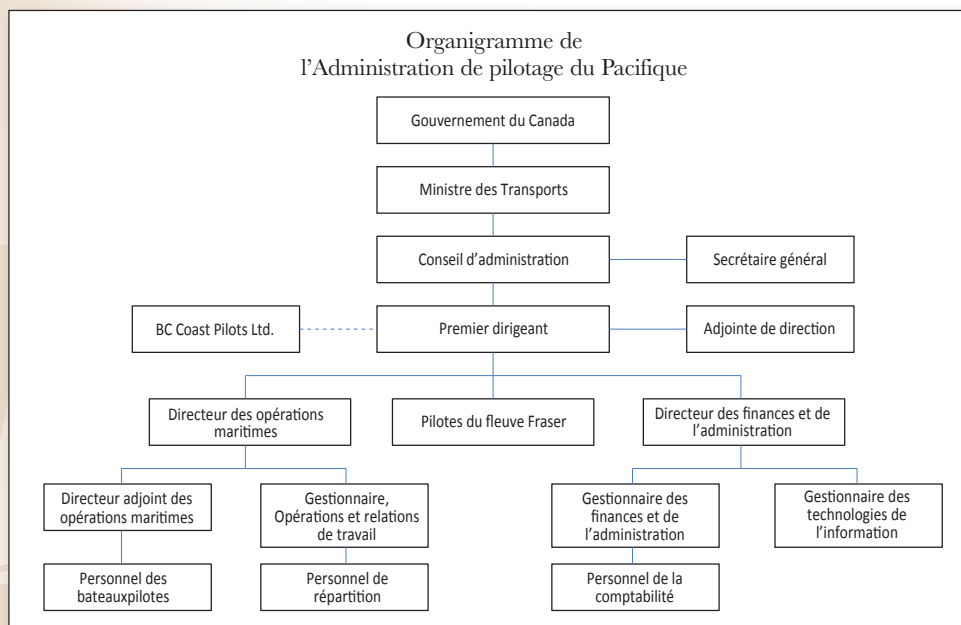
Organigramme de
l'Administration de pilotage du Pacifique

Gouvernement du Canada

Ministre des Transports

Conseil d'administration

Secrétaire général

BC Coast Pilots Ltd.

Premier dirigeant

Adjointe de direction

Directeur des opérations maritimes

Pilotes du fleuve Fraser

Directeur des finances et de l'administration

Directeur adjoint des opérations maritimes

Gestionnaire, Opérations et relations de travail

Gestionnaire des finances et de l'administration

Gestionnaire des technologies de l'information

Personnel des bateauxpilotes

Personnel de répartition

Personnel de la comptabilité